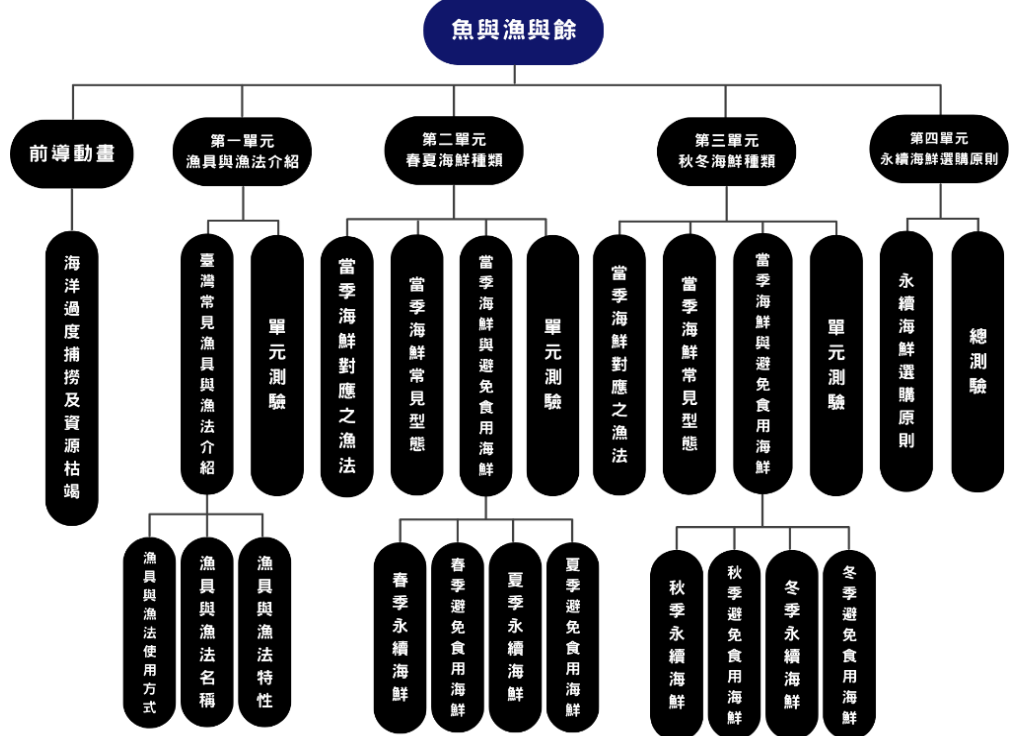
魚與漁與餘

前導動畫

海洋過度捕撈及資源枯竭

第一單元
漁具與漁法介紹

臺灣常見漁具與漁法介紹

漁具與漁法使用方式

漁具與漁法名稱

漁具與漁法特性

單元測驗

第二單元
春夏海鮮種類

當季海鮮對應之漁法

當季海鮮常見型態

當季海鮮與避免食用海鮮

春季永續海鮮

春季避免食用海鮮

夏季永續海鮮

夏季避免食用海鮮

單元測驗

第三單元
秋冬海鮮種類

當季海鮮對應之漁法

當季海鮮常見型態

當季海鮮與避免食用海鮮

秋季永續海鮮

秋季避免食用海鮮

冬季永續海鮮

冬季避免食用海鮮

單元測驗

第四單元
永續海鮮選購原則

永續海鮮選購原則

總測驗